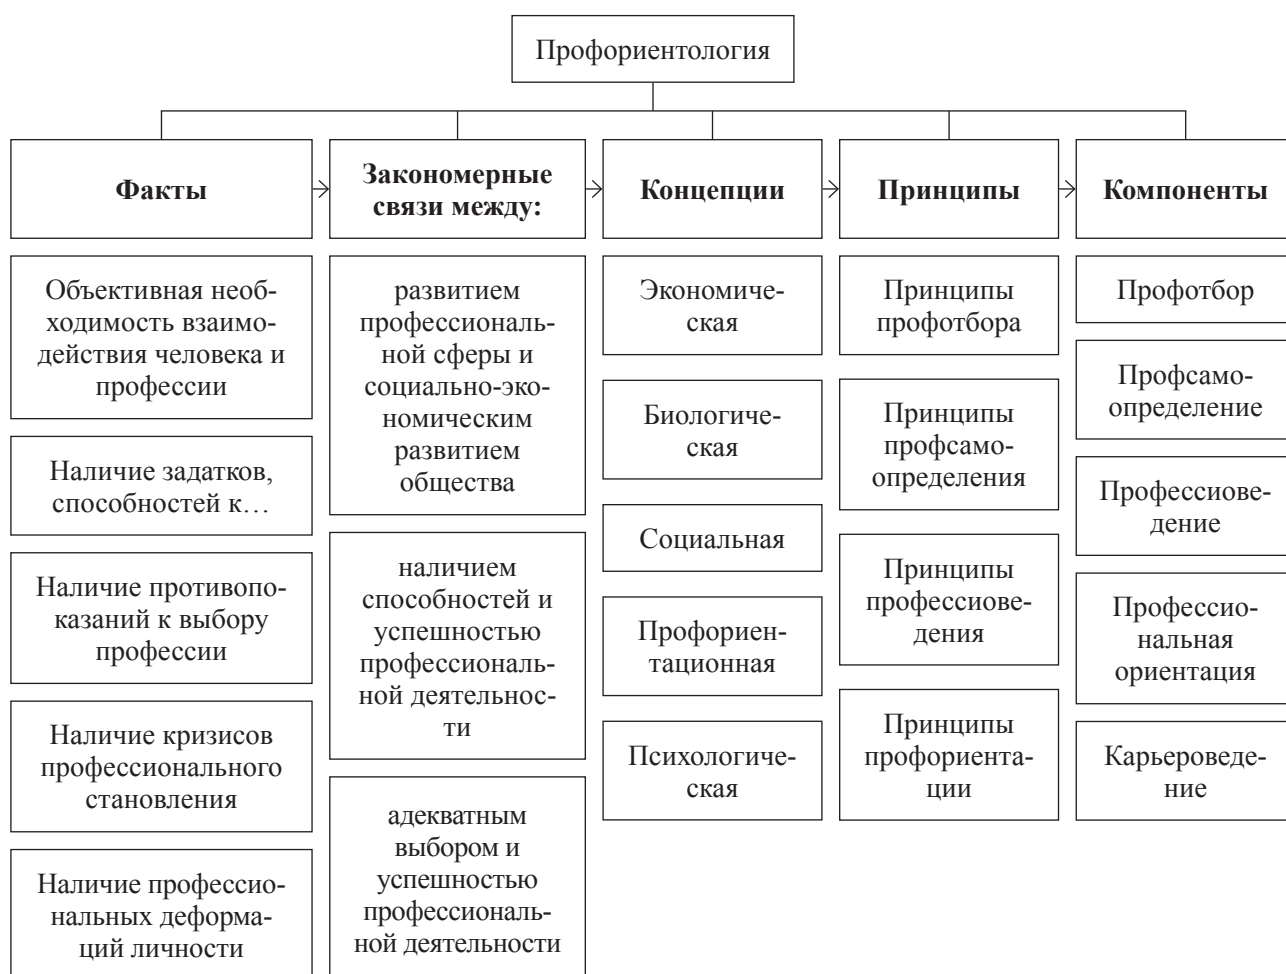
Профориентология

Факты

Объективная необходимость взаимодействия человека и профессии

Наличие задатков, способностей к…

Наличие противопоказаний к выбору профессии

Наличие кризисов профессионального становления

Наличие профессиональных деформаций личности

Закономерные связи между:

развитием профессиональной сферы и социально-экономическим развитием общества

наличием способностей и успешностью профессиональной деятельности

адекватным выбором и успешностью профессиональной деятельности

Концепции

Экономическая

Биологическая

Социальная

Профориентационная

Психологическая

Принципы

Принципы профотбора

Принципы профсамоопределения

Принципы профессиоведения

Принципы профориентации

Компоненты

Профотбор

Профсамоопределение

Профессиоведение

Профессиональная ориентация

Карьероведение